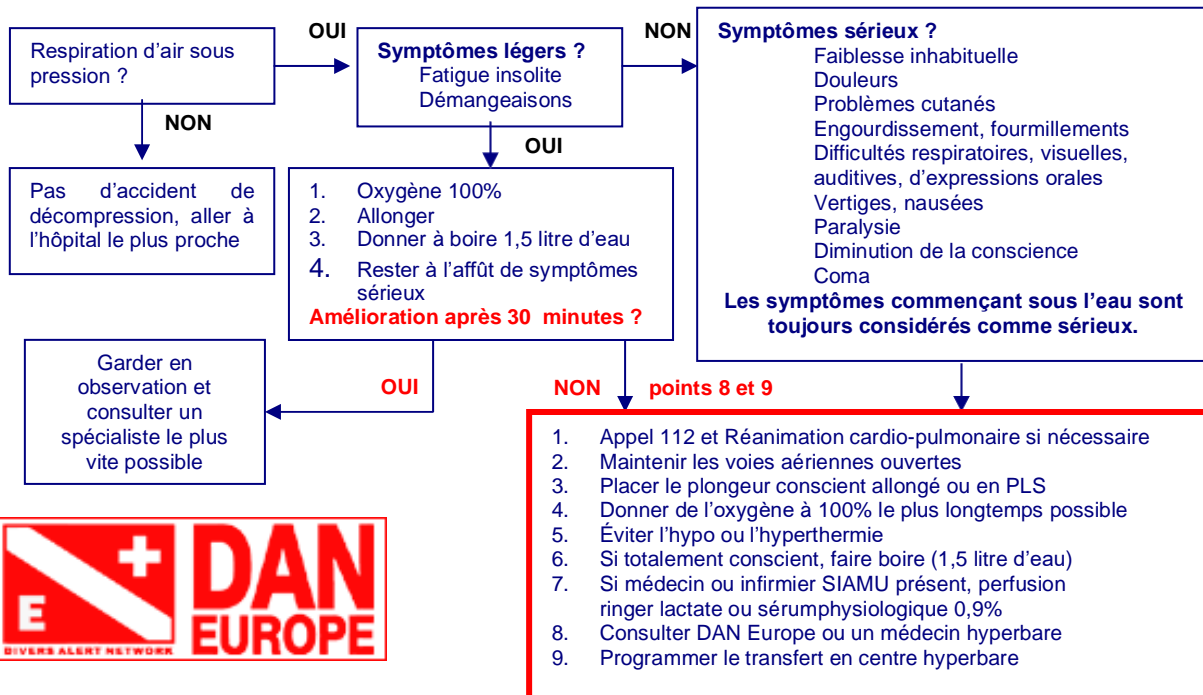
Respiration d'air sous pression ?

OUI

Symptômes légers ?
Fatigue insolite
Démangeaisons

NON

Symptômes sérieux ?
Faiblesse inhabituelle
Douleurs
Problèmes cutanés
Engourdissement, fourmillements
Difficultés respiratoires, visuelles, auditives, d'expressions orales
Vertiges, nausées
Paralysie
Diminution de la conscience
Coma
Les symptômes commençant sous l'eau sont toujours considérés comme sérieux.

NON

Pas d'accident de décompression, aller à l'hôpital le plus proche

OUI

1. Oxygène 100%
2. Allonger
3. Donner à boire 1,5 litre d'eau
4. Rester à l'affût de symptômes sérieux
Amélioration après 30 minutes ?

Garder en observation et consulter un spécialiste le plus vite possible

OUI

NON points 8 et 9

1. Appel 112 et Réanimation cardio-pulmonaire si nécessaire
2. Maintenir les voies aériennes ouvertes
3. Placer le plongeur conscient allongé ou en PLS
4. Donner de l'oxygène à 100% le plus longtemps possible
5. Éviter l'hypo ou l'hyperthermie
6. Si totalement conscient, faire boire (1,5 litre d'eau)
7. Si médecin ou infirmier SIAMU présent, perfusion ringer lactate ou sérumphysiologique 0,9%
8. Consulter DAN Europe ou un médecin hyperbare
9. Programmer le transfert en centre hyperbare

E DAN EUROPE
DIVERS ALERT NETWORK